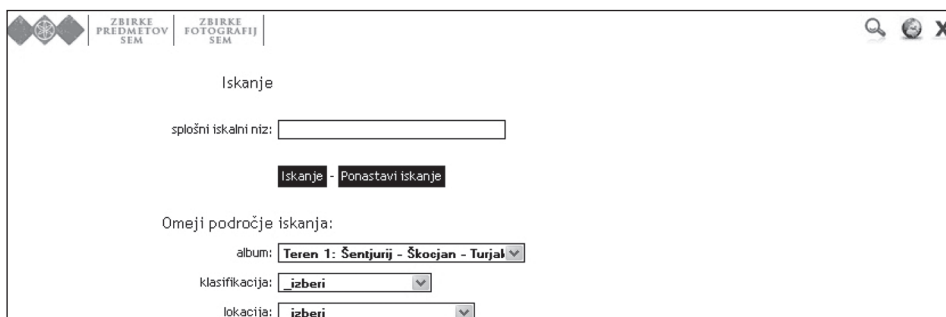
ZBIRKE PREDMETOV SEM

ZBIRKE FOTOGRAFIJ SEM

Iskanje

splošni iskalni niz:

Iskanje - Ponastavi iskanje

Omeji področje iskanja:

album: Teren 1: Šentjurij - Škocjan - Turjak

klasifikacija: _izberi

lokacija: _izberi